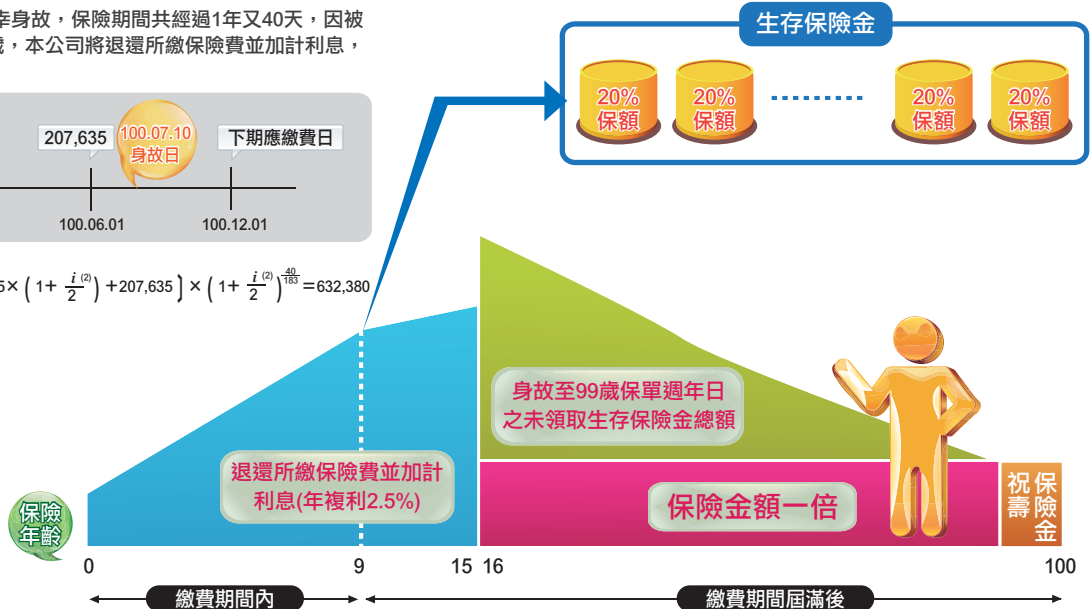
幸身故，保險期間共經過1年又40天，因被
歲，本公司將退還所繳保險費並加計利息，

207,635
100.07.10
身故日
下期應繳費日
100.06.01
100.12.01

$5\times\left(1+\frac{i^{(2)}}{2}\right)+207,635\Big)\times\left(1+\frac{i^{(2)}}{2}\right)^{\frac{40}{183}}=632,380$

生存保險金
20%
保額
20%
保額
20%
保額
20%
保額

身故至99歲保單週年日
之未領取生存保險金總額

退還所繳保險費並加計
利息(年複利2.5%)

保險金額一倍

祝壽
保險金

保險
年齡

0
9
15
16
100

繳費期間內
繳費期間屆滿後